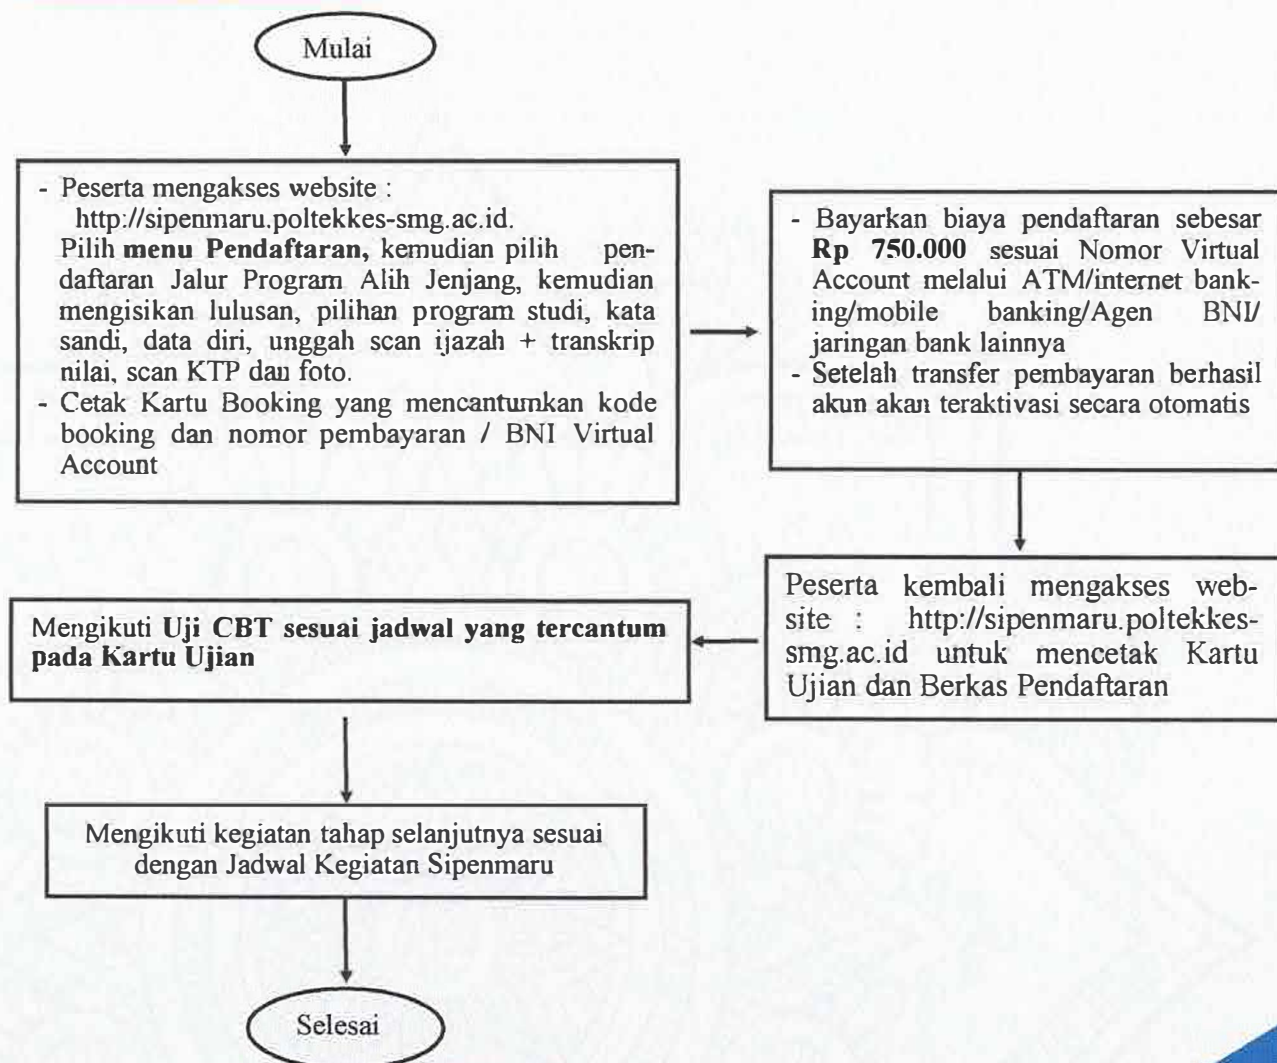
Mulai

- Peserta mengakses website : http://sipenmaru.poltekkes-smg.ac.id.
Pilih **menu Pendaftaran,** kemudian pilih pendaftaran Jalur Program Alih Jenjang, kemudian mengisikan lulusan, pilihan program studi, kata sandi, data diri, unggah scan ijazah + transkrip nilai, scan KTP dan foto.
- Cetak Kartu Booking yang mencantumkan kode booking dan nomor pembayaran / BNI Virtual Account

- Bayarkan biaya pendaftaran sebesar **Rp 750.000** sesuai Nomor Virtual Account melalui ATM/internet banking/mobile banking/Agen BNI/ jaringan bank lainnya
- Setelah transfer pembayaran berhasil akun akan teraktivasi secara otomatis

Peserta kembali mengakses website : http://sipenmaru.poltekkes-smg.ac.id untuk mencetak Kartu Ujian dan Berkas Pendaftaran

Mengikuti **Uji CBT sesuai jadwal yang tercantum pada Kartu Ujian**

Mengikuti kegiatan tahap selanjutnya sesuai dengan Jadwal Kegiatan Sipenmaru

Selesai